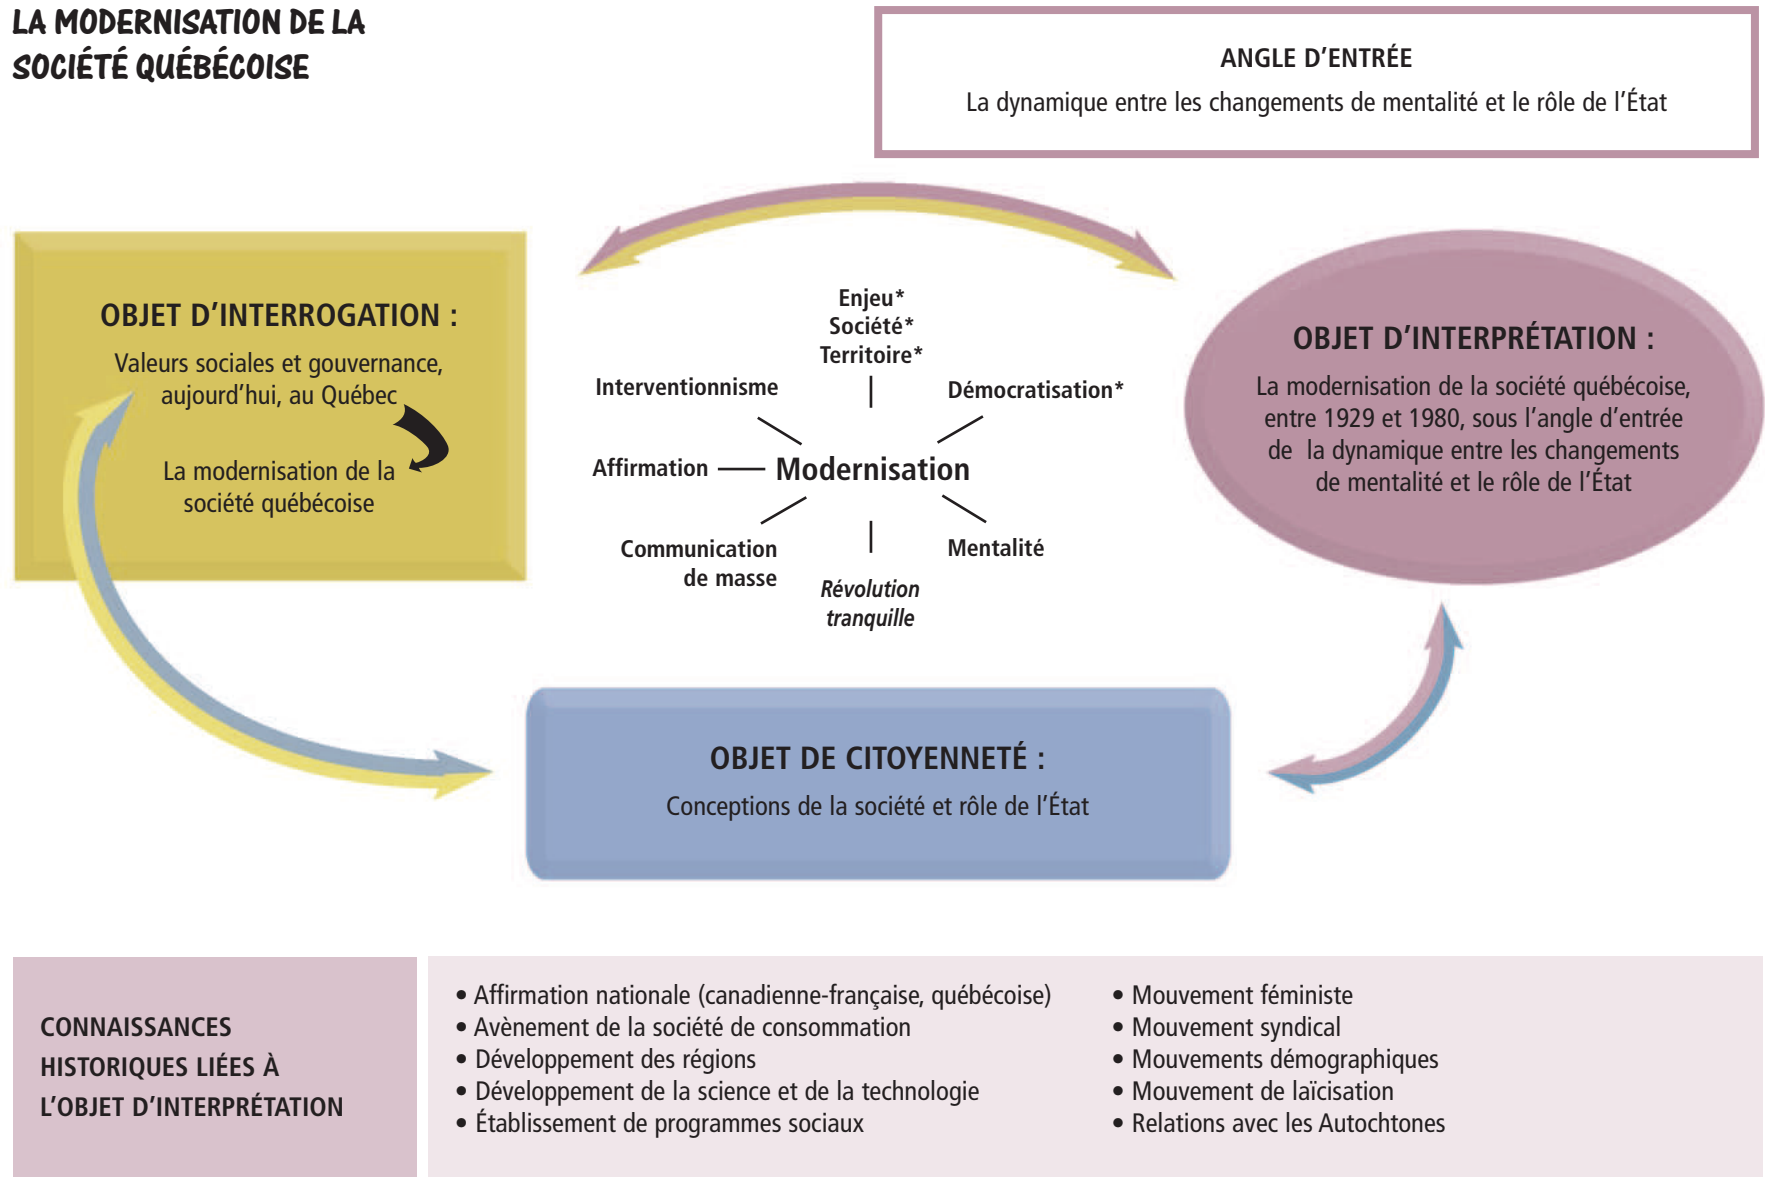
LA MODERNISATION DE LA SOCIÉTÉ QUÉBÉCOISE

ANGLE D'ENTRÉE
La dynamique entre les changements de mentalité et le rôle de l'État

OBJET D'INTERROGATION :
Valeurs sociales et gouvernance, aujourd'hui, au Québec

La modernisation de la société québécoise

Enjeu*
Société*
Territoire*

Interventionnisme

Démocratisation*

Affirmation

Modernisation

Communication de masse

Mentalité

Révolution tranquille

OBJET D'INTERPRÉTATION :
La modernisation de la société québécoise, entre 1929 et 1980, sous l'angle d'entrée de la dynamique entre les changements de mentalité et le rôle de l'État

OBJET DE CITOYENNETÉ :
Conceptions de la société et rôle de l'État

CONNAISSANCES HISTORIQUES LIÉES À L'OBJET D'INTERPRÉTATION

• Affirmation nationale (canadienne-française, québécoise)
• Avènement de la société de consommation
• Développement des régions
• Développement de la science et de la technologie
• Établissement de programmes sociaux

• Mouvement féministe
• Mouvement syndical
• Mouvements démographiques
• Mouvement de laïcisation
• Relations avec les Autochtones